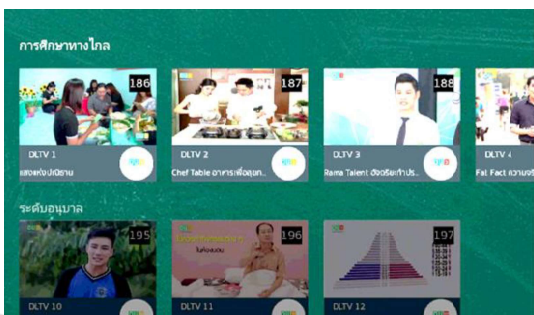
การศึกษาทางไกล

186
DLTV 1
แสงแห่งปณิธาน

187
DLTV 2
Chef Table อาหารเพื่อสุขภ...

188
DLTV 3
Rama Talent อัจฉริยะก้าวปร...

DLTV 4
Fat Fact ความจริ...

ระดับอนุบาล

195
DLTV 10

196
DLTV 11

197
DLTV 12